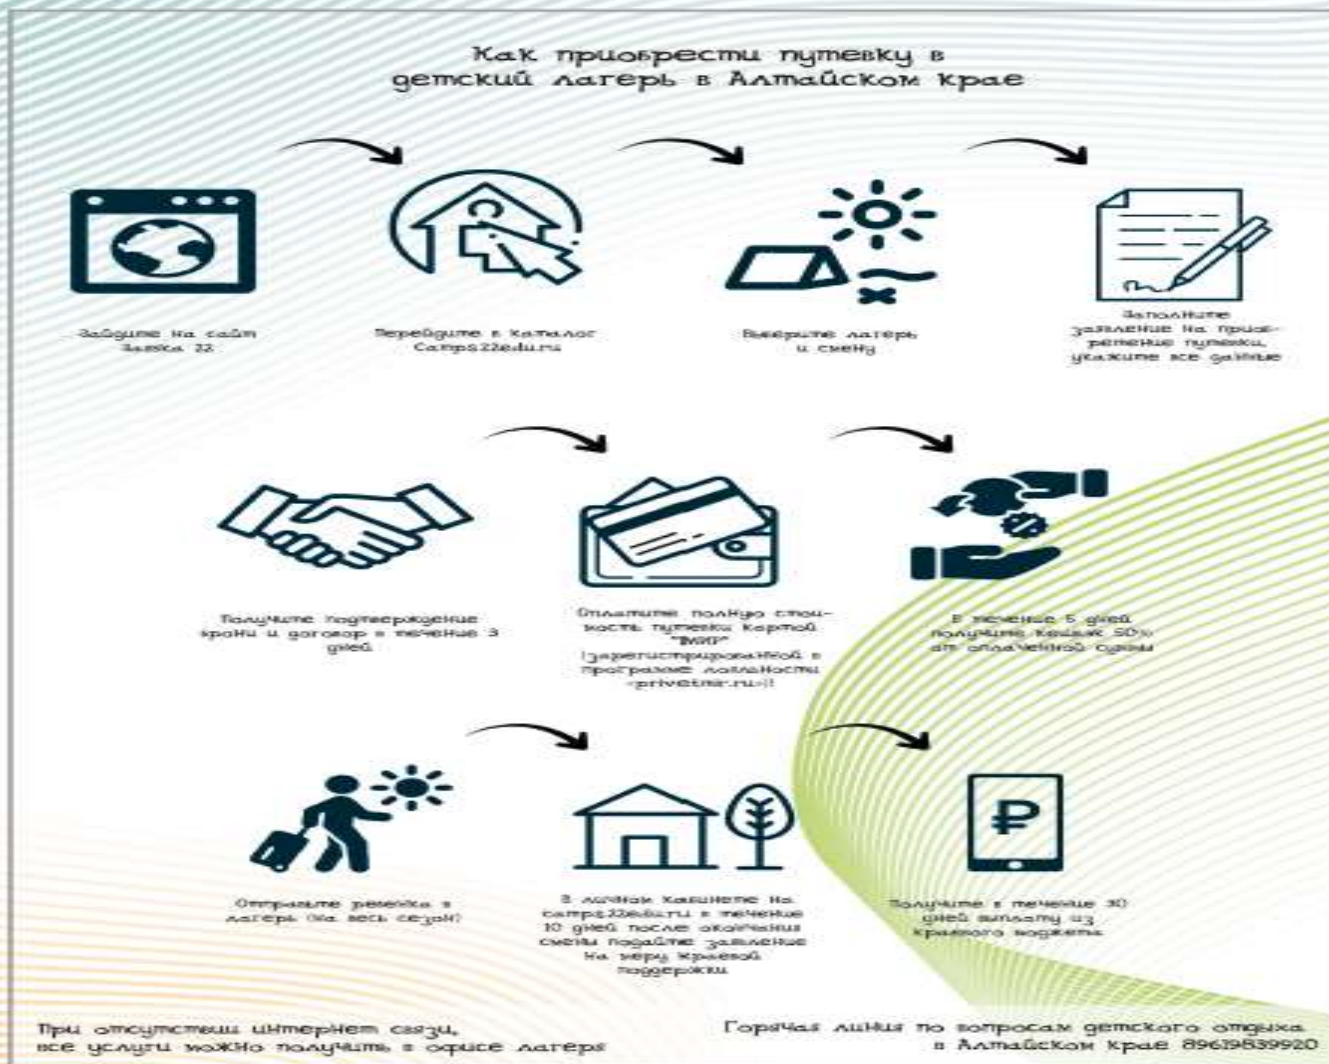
Как приобрести путевку в детский лагерь в Алтайском крае

Зайдите на сайт Заявка 22

Перейдите в каталог Camps22edu.ru

Выберите лагерь и смену

Заполните заявление на приобретение путевки, укажите все данные

Получите подтверждение брони и договор в течение 3 дней

Оплатите полную стоимость путевки картой "МИР" (зарегистрированной в программе лояльности privetmir.ru)

В течение 5 дней получите кешбэк 50% от оплаченной суммы

Отправьте ребенка в лагерь (на весь сезон)

В личном кабинете на camps22edu.ru в течение 10 дней после окончания смены подайте заявление на меру краевой поддержки

Получите в течение 30 дней выплату из краевого бюджета

При отсутствии интернет связи, все услуги можно получить в офисе лагеря

Горячая линия по вопросам детского отдыха в Алтайском крае 89619839920